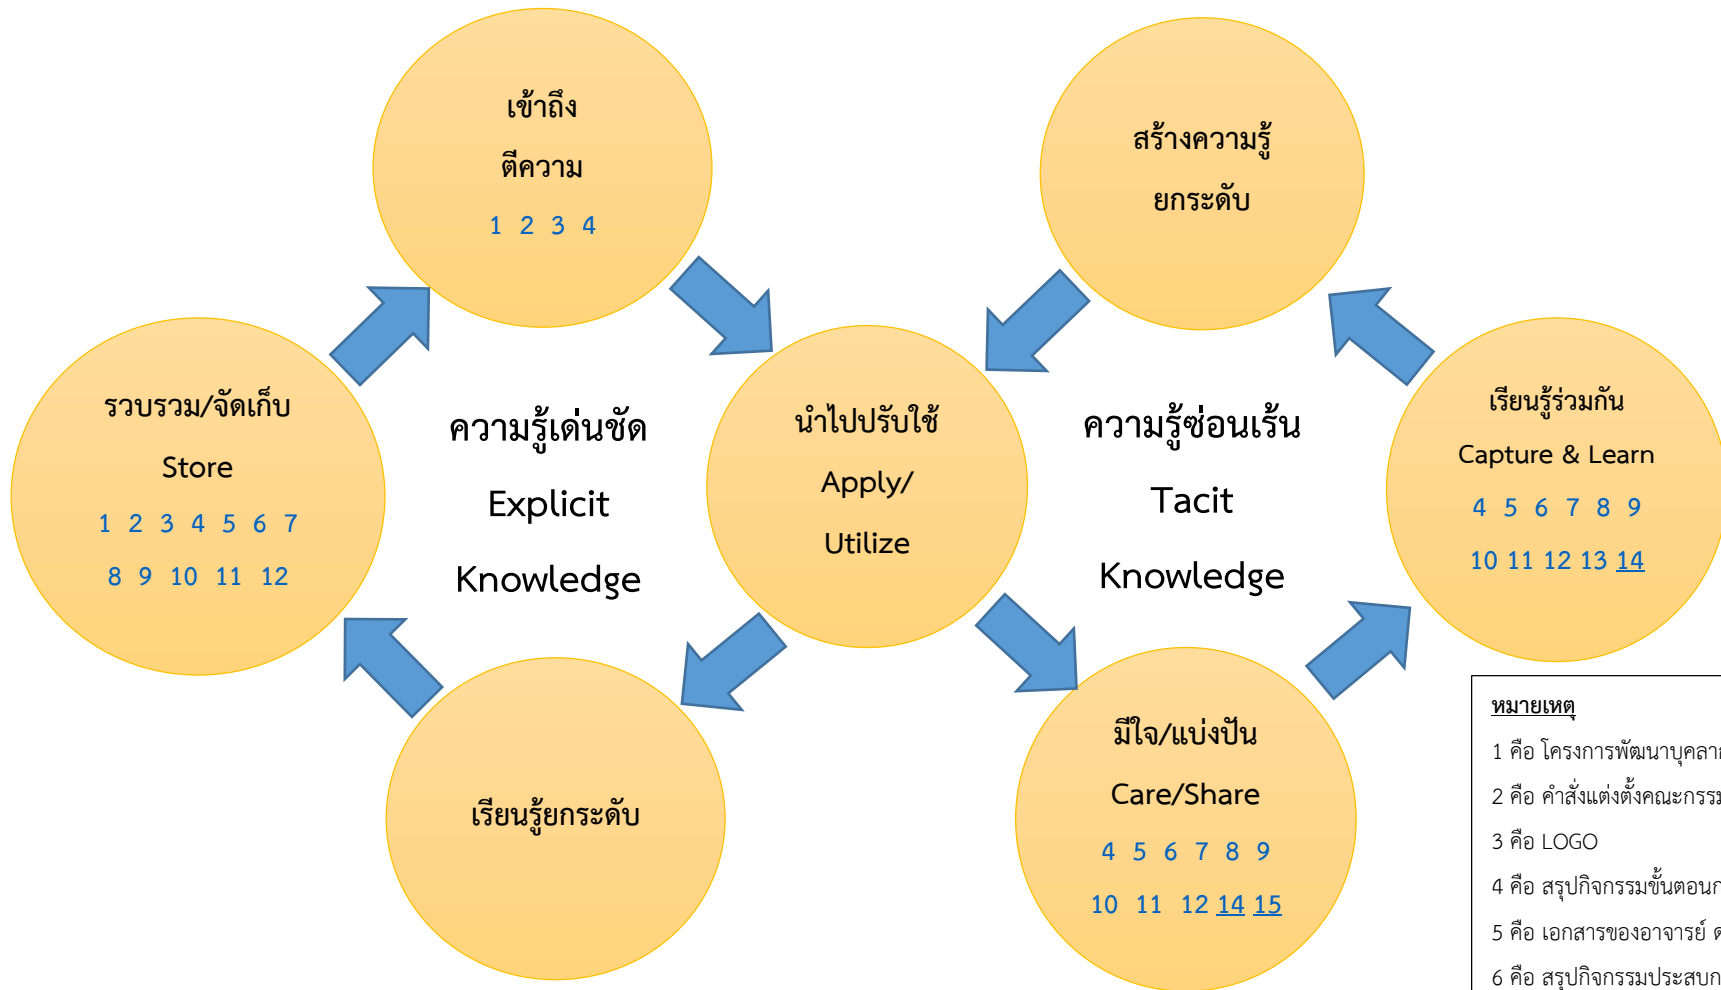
เข้าถึง

ตีความ

1 2 3 4

สร้างความรู้

ยกระดับ

รวบรวม/จัดเก็บ

Store

1 2 3 4 5 6 7

8 9 10 11 12

ความรู้เด่นชัด

Explicit

Knowledge

นำไปปรับใช้

Apply/

Utilize

ความรู้ซ่อนเร้น

Tacit

Knowledge

เรียนรู้ร่วมกัน

Capture & Learn

4 5 6 7 8 9

10 11 12 13 14

เรียนรู้ยกระดับ

มีใจ/แบ่งปัน

Care/Share

4 5 6 7 8 9

10 11 12 14 15

หมายเหตุ

1 คือ โครงการพัฒนาบุคลา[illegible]

2 คือ คำสั่งแต่งตั้งคณะกรร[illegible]

3 คือ LOGO

4 คือ สรุปกิจกรรมขั้นตอน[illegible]

5 คือ เอกสารของอาจารย์ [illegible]

6 คือ สรุปกิจกรรมประสบ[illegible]